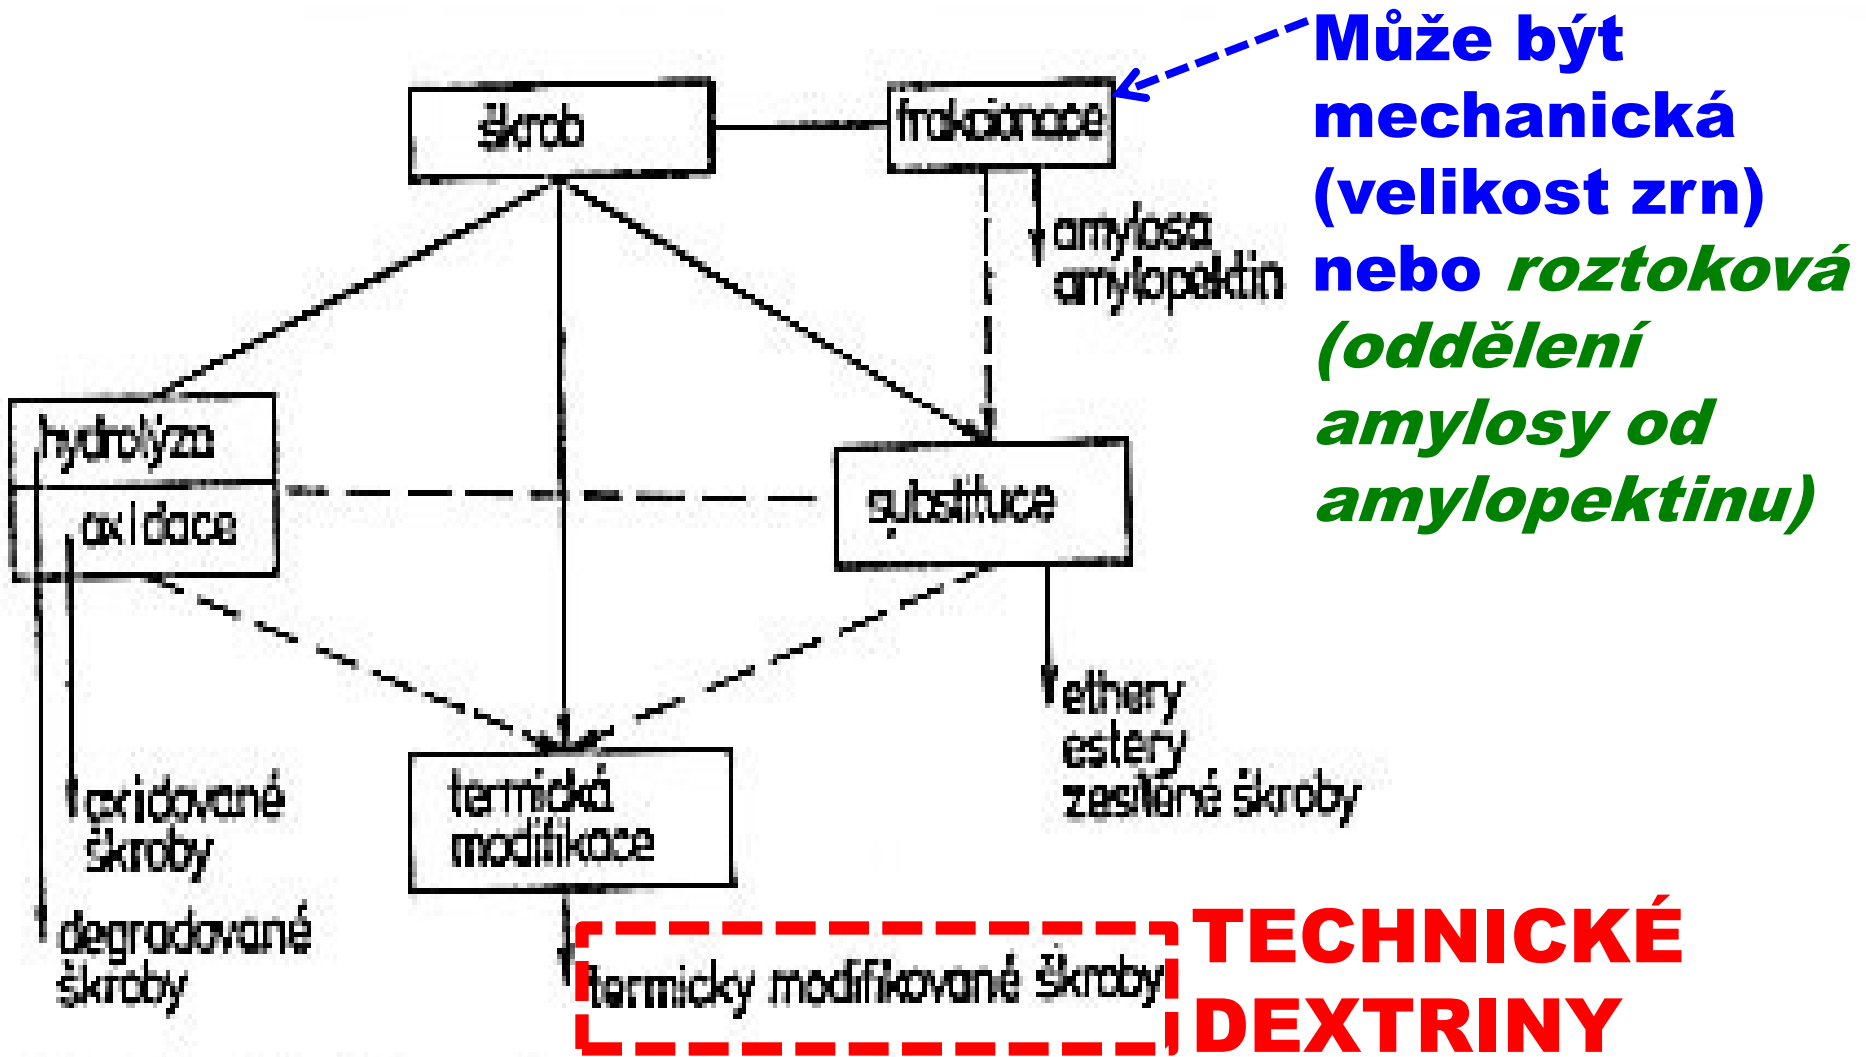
škrob

frakcionace

Může být mechanická (velikost zrn) nebo roztoková (oddělení amylosy od amylopektinu)

amylosa
amylopektin

hydrolýza

oxidace

substituce

ethery
estery
zesítěné škroby

oxidované škroby

degradované škroby

termická modifikace

termicky modifikované škroby

TECHNICKÉ DEXTRINY